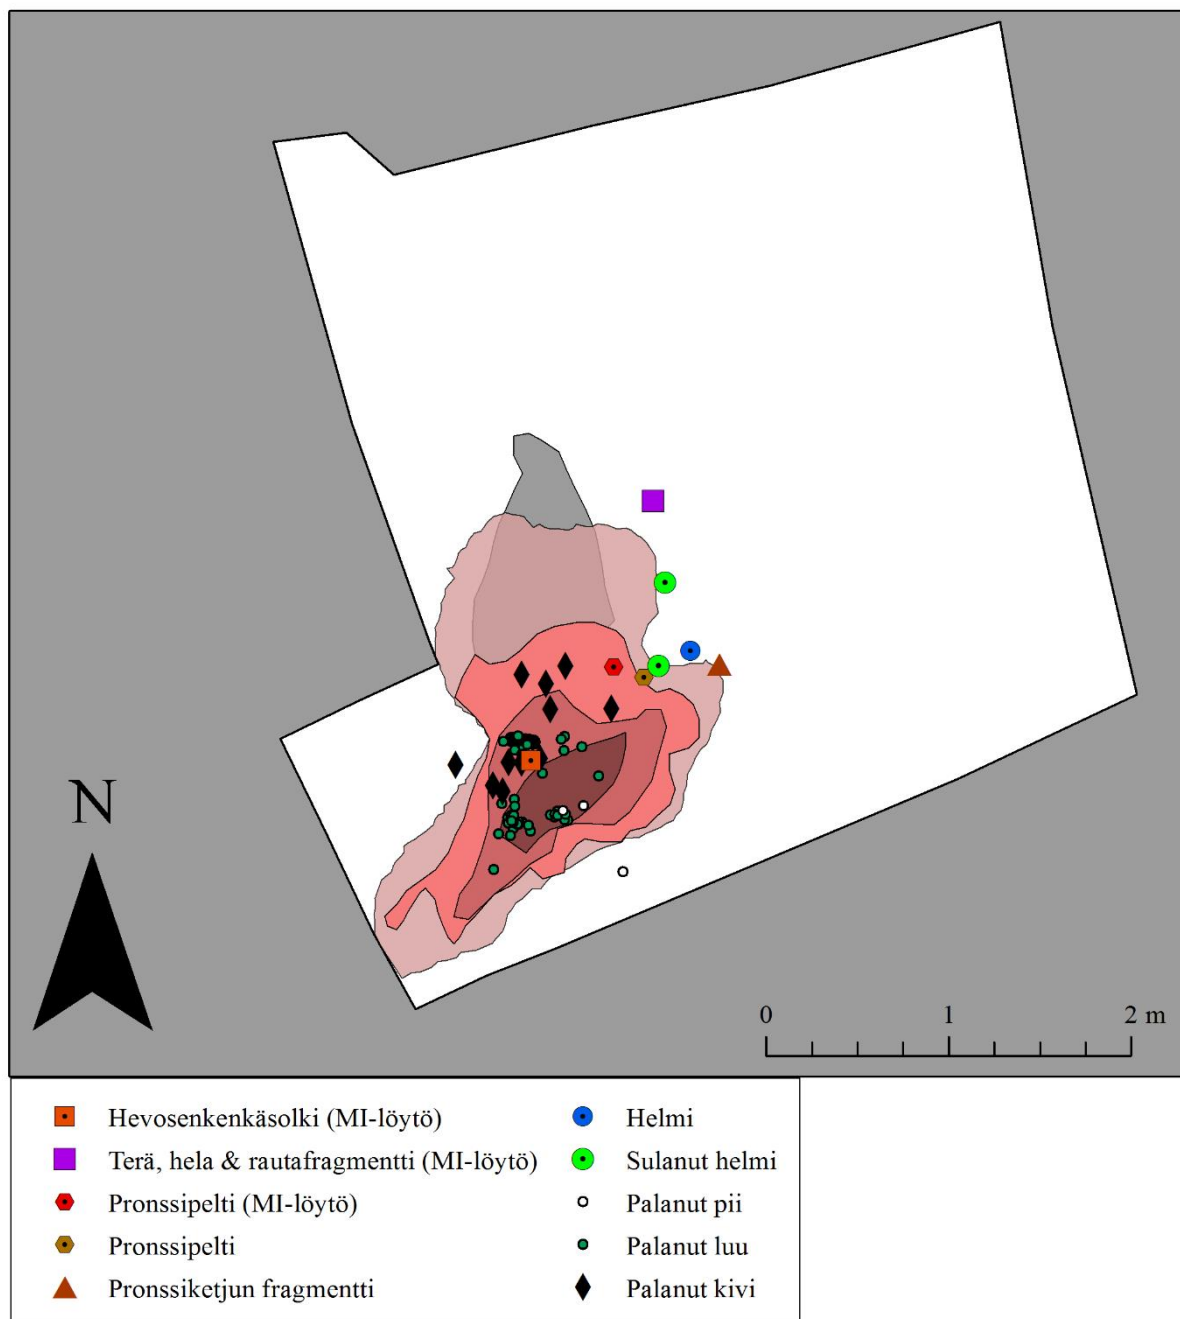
N

0 1 2 m

Hevosenkenkäsolki (MI-löytö)
Terä, hela & rautafragmentti (MI-löytö)
Pronssipelti (MI-löytö)
Pronssipelti
Pronssiketjun fragmentti

Helmi
Sulanut helmi
Palanut pii
Palanut luu
Palanut kivi